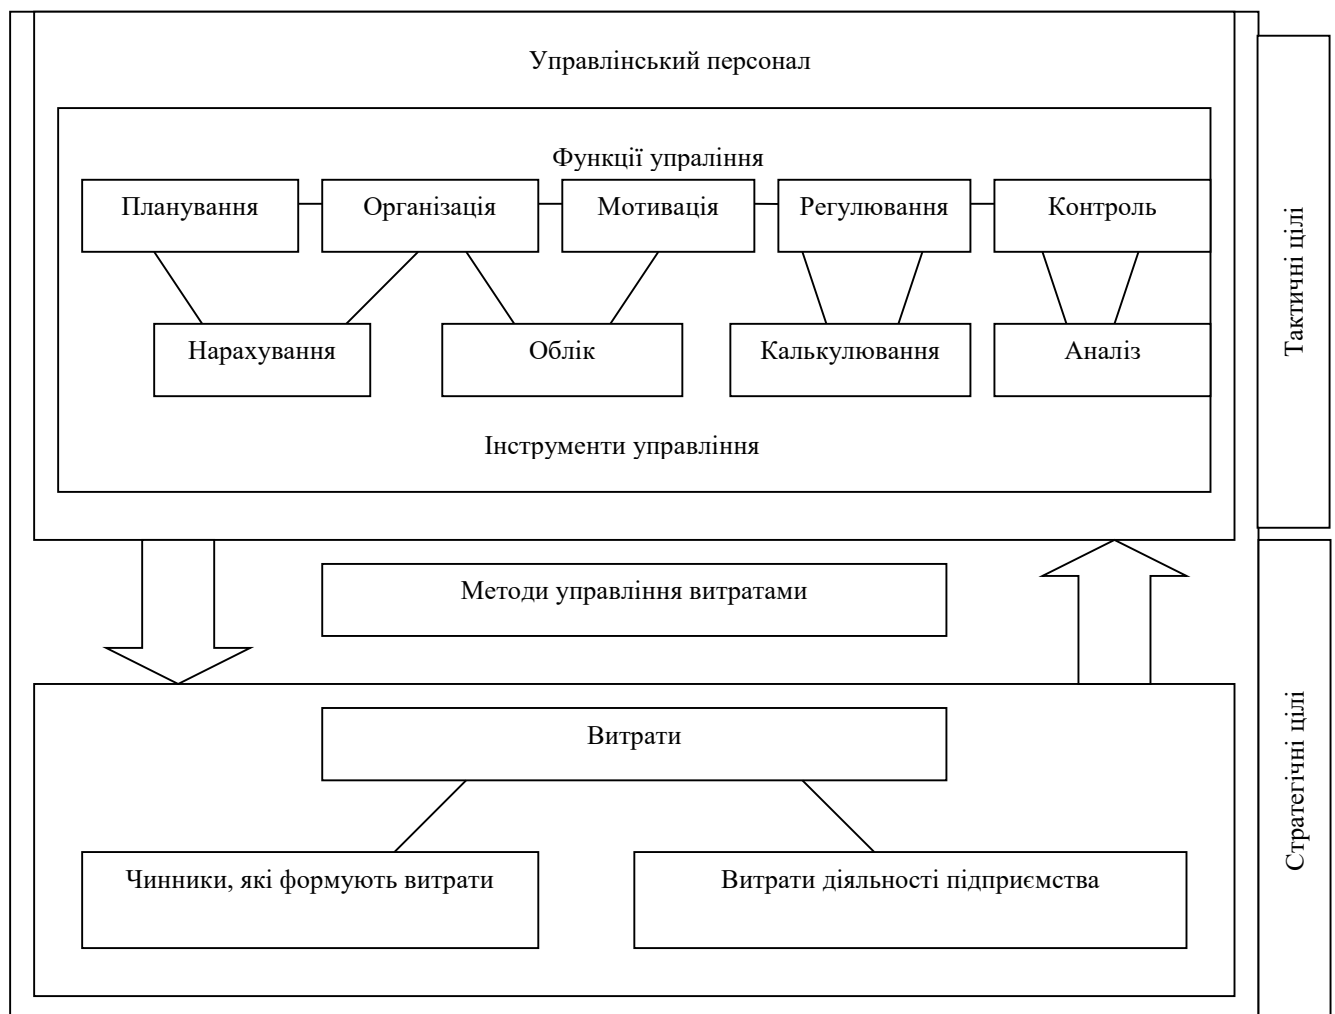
Управлінський персонал

Функції упраління

Планування

Організація

Мотивація

Регулювання

Контроль

Нарахування

Облік

Калькулювання

Аналіз

Інструменти управління

Методи управління витратами

Витрати

Чинники, які формують витрати

Витрати діяльності підприємства

Тактичні цілі

Стратегічні цілі